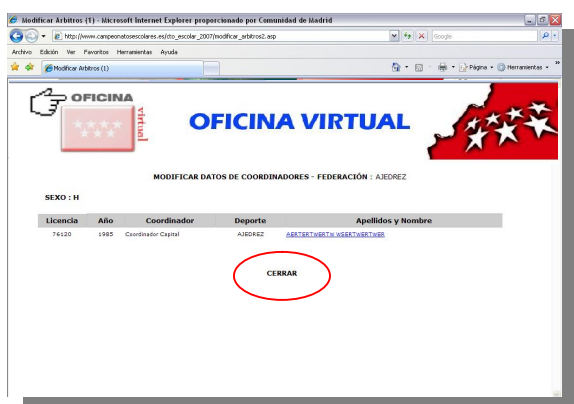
Modificar Arbitros (1) - Microsoft Internet Explorer proporcionado por Comunidad de Madrid

http://www.campeonatosescolares.es/cto_escolar_2007/modificar_arbitros2.asp

Google

Archivo Edición Ver Favoritos Herramientas Ayuda

Modificar Arbitros (1)

Página Herramientas

OFICINA virtual

OFICINA VIRTUAL

MODIFICAR DATOS DE COORDINADORES - FEDERACIÓN : AJEDREZ

SEXO : H

| Licencia | Año | Coordinador | Deporte | Apellidos y Nombre |
|---|---|---|---|---|
| 76120 | 1985 | Coordinador Capital | AJEDREZ | AERTERTWERTW WSERTWERTWER |

CERRAR